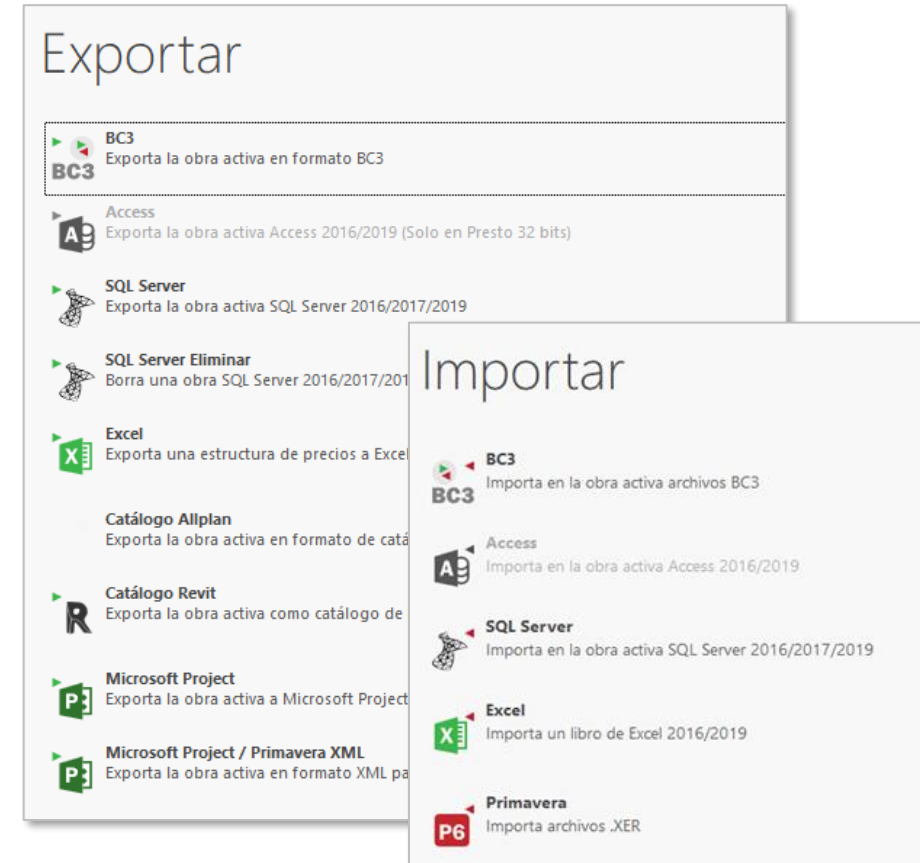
Exportar

BC3
Exporta la obra activa en formato BC3

Access
Exporta la obra activa Access 2016/2019 (Solo en Presto 32 bits)

SQL Server
Exporta la obra activa SQL Server 2016/2017/2019

SQL Server Eliminar
Borra una obra SQL Server 2016/2017/201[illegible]

Excel
Exporta una estructura de precios a Excel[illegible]

Catálogo Allplan
Exporta la obra activa en formato de catá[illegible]

Catálogo Revit
Exporta la obra activa como catálogo de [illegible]

Microsoft Project
Exporta la obra activa a Microsoft Project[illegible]

Microsoft Project / Primavera XML
Exporta la obra activa en formato XML pa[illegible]

Importar

BC3
Importa en la obra activa archivos BC3

Access
Importa en la obra activa Access 2016/2019

SQL Server
Importa en la obra activa SQL Server 2016/2017/2019

Excel
Importa un libro de Excel 2016/2019

Primavera
Importa archivos .XER